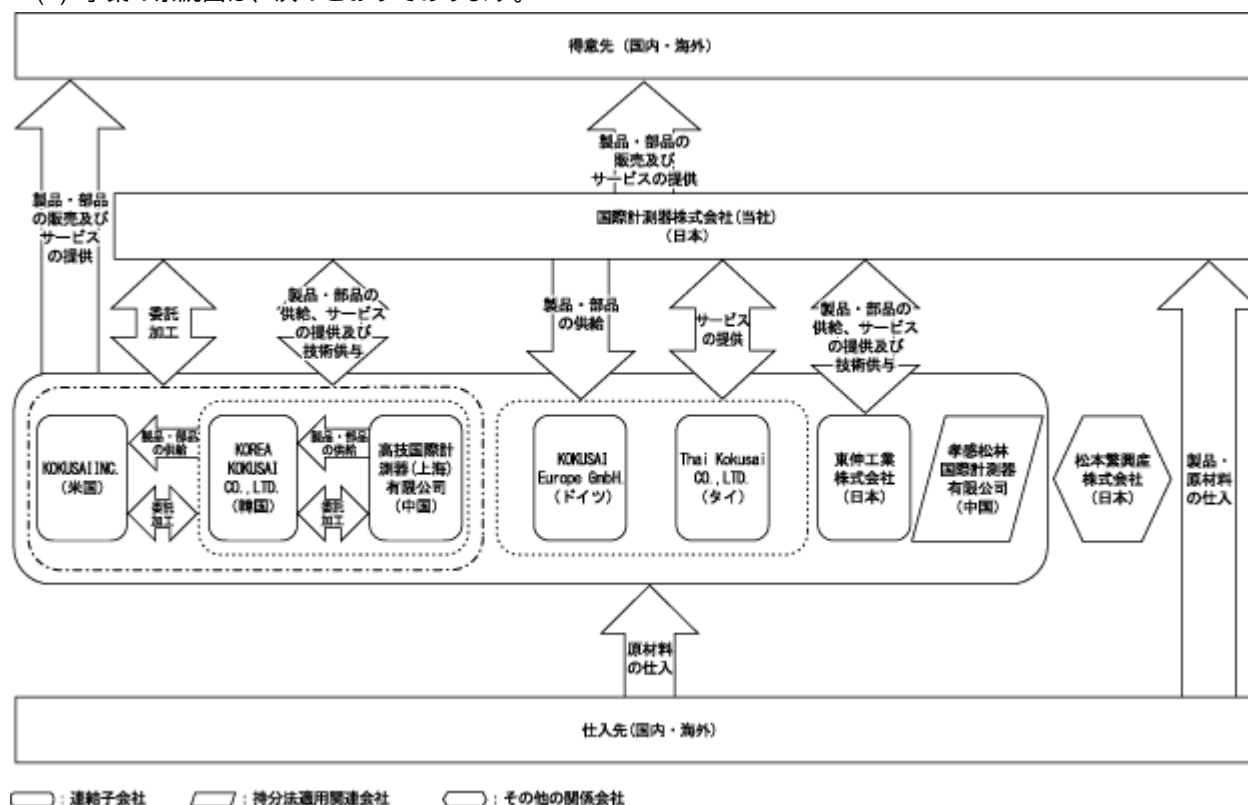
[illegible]

得意先（国内・海外）

製品・部品の販売及びサービスの提供

製品・部品の販売及びサービスの提供

国際計測器株式会社(当社)
(日本)

委託加工

製品・部品の供給、サービスの提供及び技術供与

製品・部品の供給

サービスの提供

製品・部品の供給、サービスの提供及び技術供与

KOKUSAI INC.
(米国)

製品・部品の供給

委託加工

KOREA KOKUSAI CO.,LTD.
(韓国)

製品・部品の供給

委託加工

高技国際計測器(上海)有限公司
(中国)

KOKUSAI Europe GmbH.
(ドイツ)

Thai Kokusai CO.,LTD.
(タイ)

東伸工業株式会社
(日本)

孝感松林国際計測器有限公司
(中国)

松本繁興産株式会社
(日本)

製品・原材料の仕入

原材料の仕入

仕入先（国内・海外）

：連結子会社　：持分法適用関連会社　：その他の関係会社